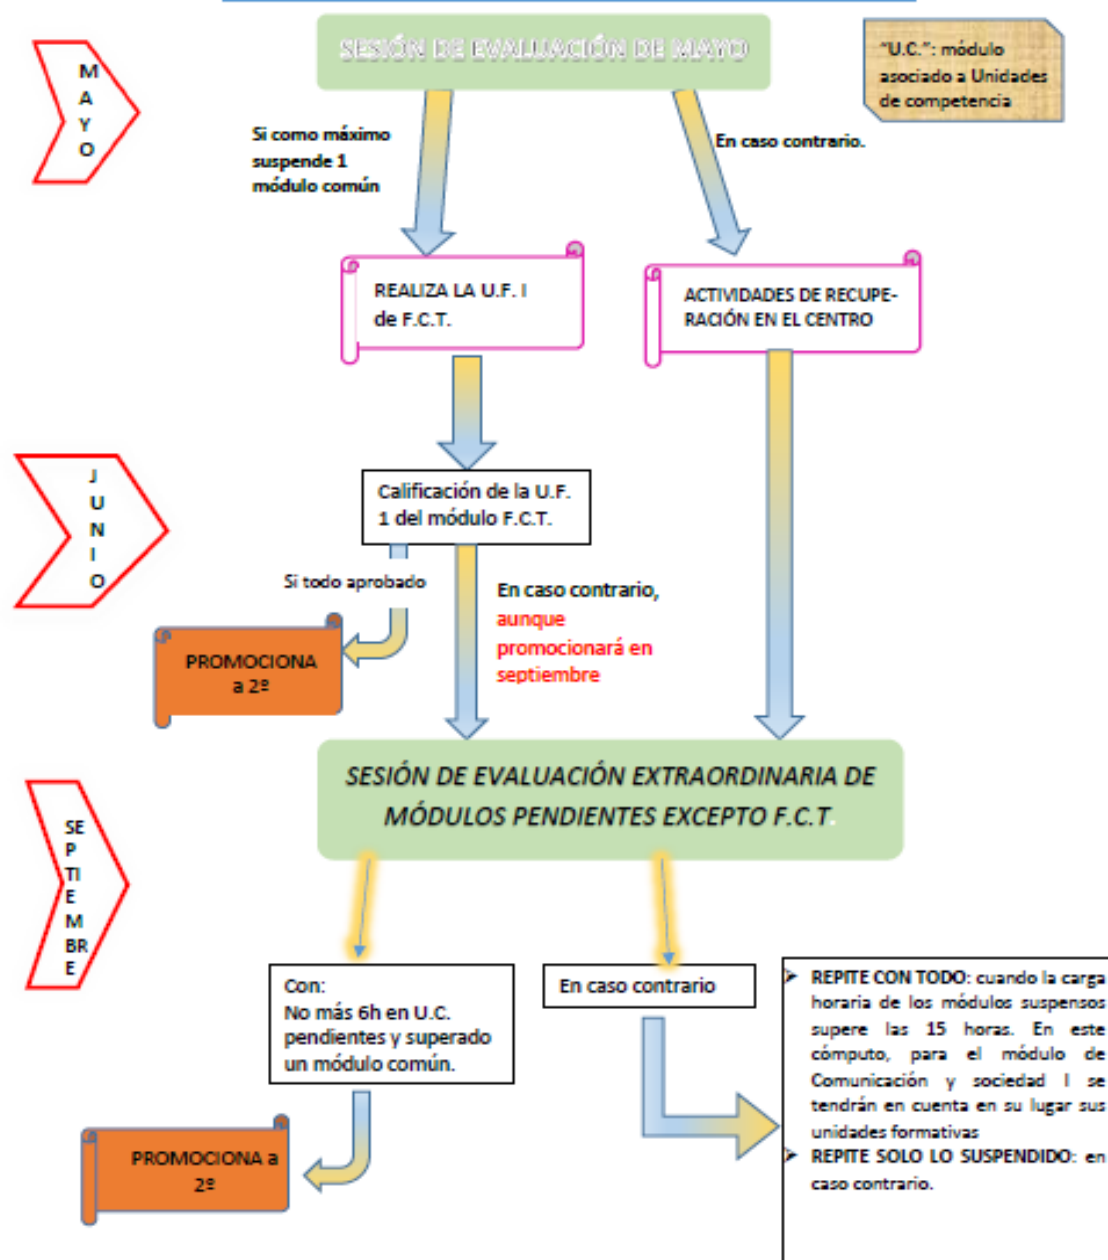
MAYO

SESIÓN DE EVALUACIÓN DE MAYO

"U.C.": módulo asociado a Unidades de competencia

Si como máximo suspende 1 módulo común

En caso contrario.

REALIZA LA U.F. I de F.C.T.

ACTIVIDADES DE RECUPERACIÓN EN EL CENTRO

JUNIO

Calificación de la U.F. 1 del módulo F.C.T.

Si todo aprobado

PROMOCIONA a 2º

En caso contrario, aunque promocionará en septiembre

SEPTIEMBRE

SESIÓN DE EVALUACIÓN EXTRAORDINARIA DE MÓDULOS PENDIENTES EXCEPTO F.C.T.

Con:
No más 6h en U.C. pendientes y superado un módulo común.

En caso contrario

PROMOCIONA a 2º

➢ REPITE CON TODO: cuando la carga horaria de los módulos suspensos supere las 15 horas. En este cómputo, para el módulo de Comunicación y sociedad I se tendrán en cuenta en su lugar sus unidades formativas
➢ REPITE SOLO LO SUSPENDIDO: en caso contrario.